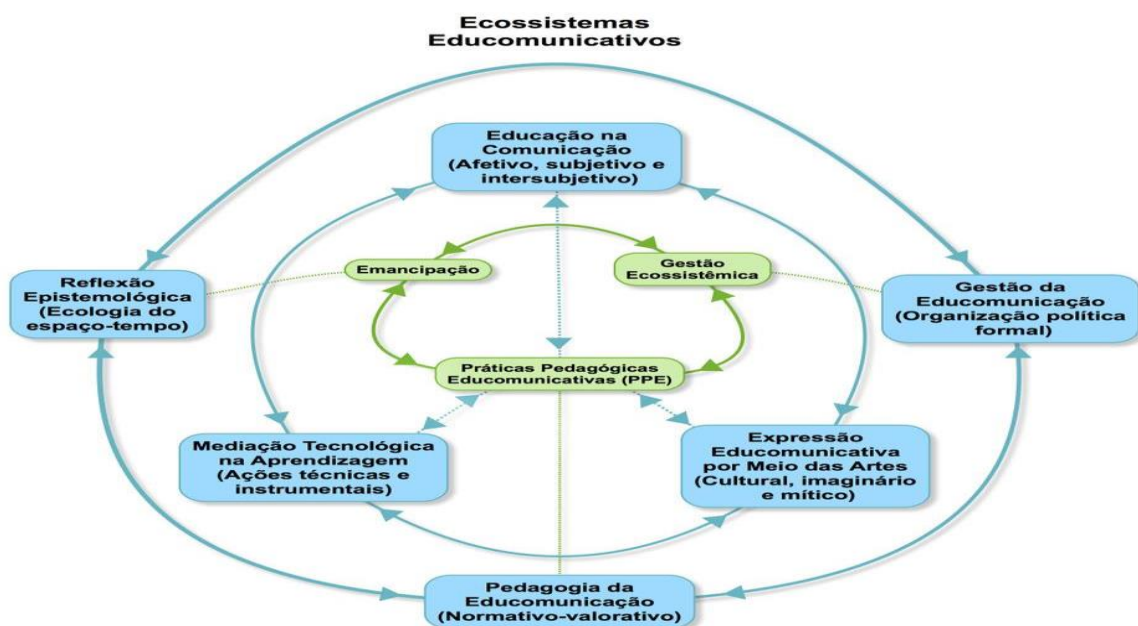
Ecossistemas Educomunicativos

Educação na Comunicação (Afetivo, subjetivo e intersubjetivo)

Reflexão Epistemológica (Ecologia do espaço-tempo)

Emancipação

Gestão Ecossistêmica

Gestão da Educomunicação (Organização política formal)

Práticas Pedagógicas Educomunicativas (PPE)

Mediação Tecnológica na Aprendizagem (Ações técnicas e instrumentais)

Expressão Educomunicativa por Meio das Artes (Cultural, imaginário e mítico)

Pedagogia da Educomunicação (Normativo-valorativo)